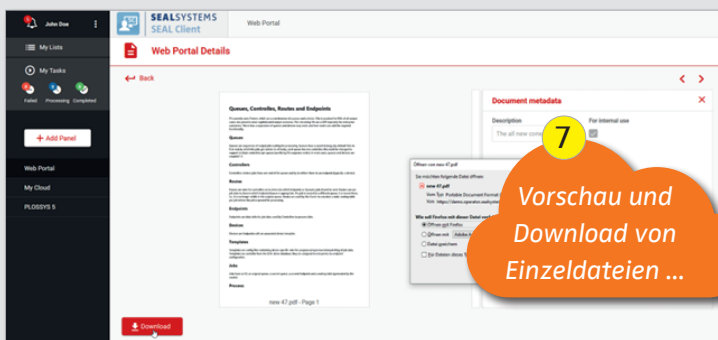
John Doe
My Lists
My Tasks
Failed Processing Completed
+ Add Panel
Web Portal
My Cloud
PLOSSYS 5

SEALSYSTEMS
SEAL Client
Web Portal

Web Portal Details
Back

Queues, Controllers, Routes and Endpoints
Queues
Controllers
Routes
Endpoints
Devices
Templates
Info
Process
new 47.pdf - Page 1

Document metadata
Description
The all new con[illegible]
For internal use

Öffnen von new 47.pdf
Sie möchten folgende Datei öffnen:
new 47.pdf
Vom Typ: Portable Document Format (
Von: https://demo.operator.sealsyst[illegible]
Wie soll Firefox mit dieser Datei verf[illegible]
Öffnen mit Firefox
Öffnen mit Adobe A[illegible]
Datei speichern
Für Dateien dieses T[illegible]

Download

7
Vorschau und Download von Einzeldateien …